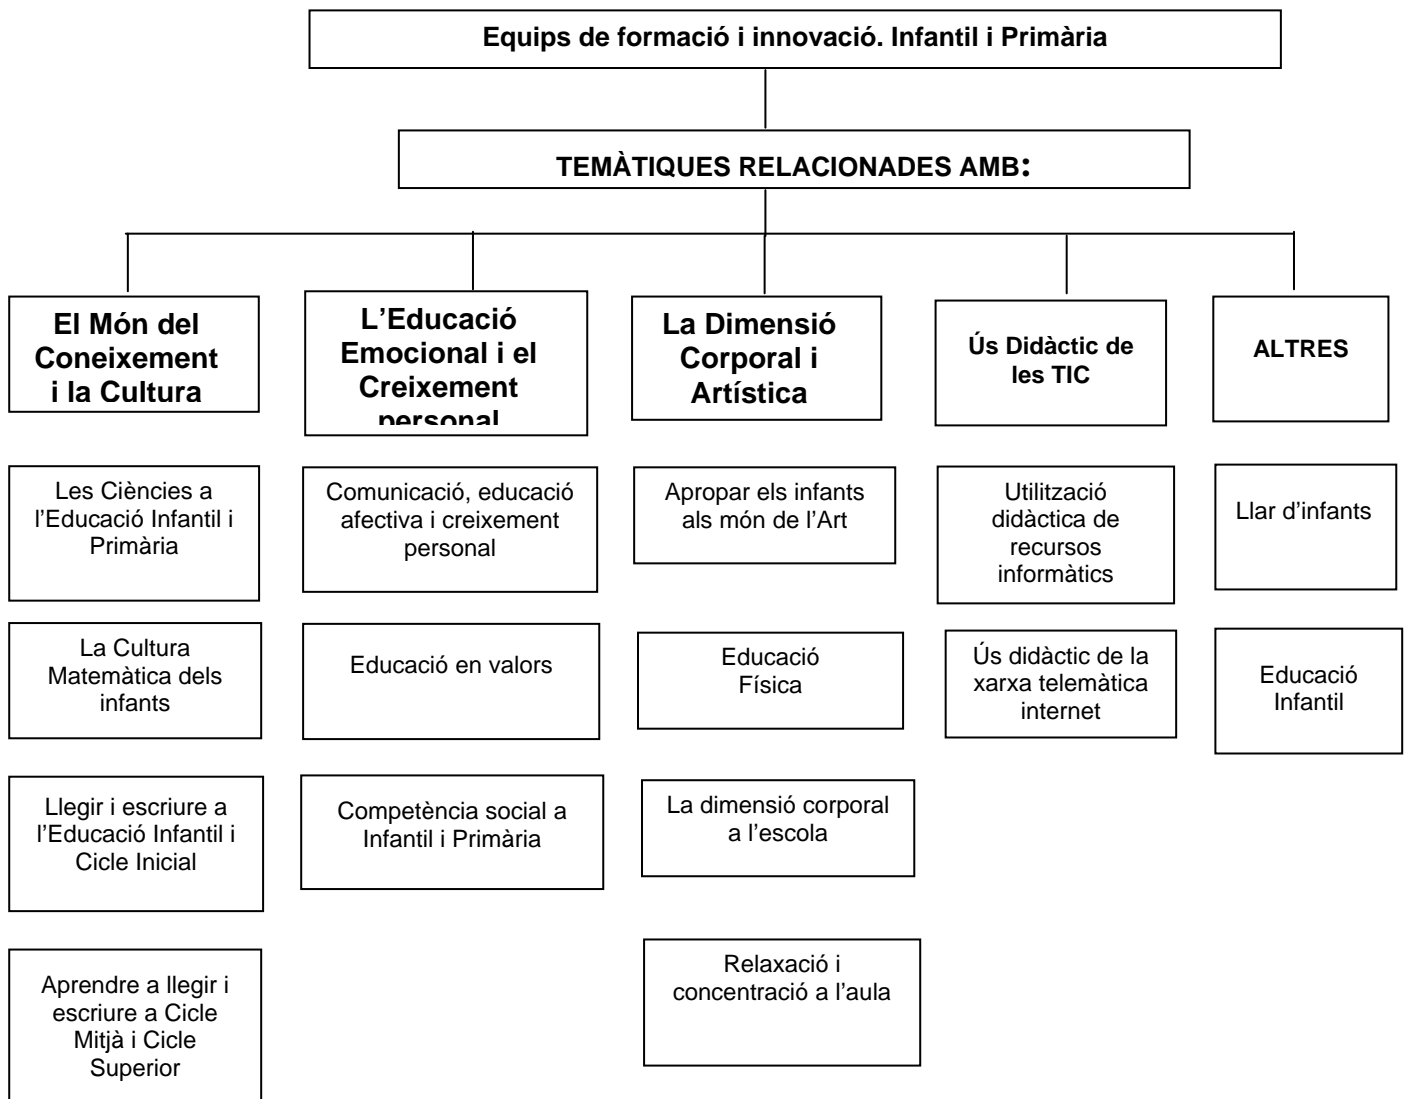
Equips de formació i innovació. Infantil i Primària

TEMÀTIQUES RELACIONADES AMB:

El Món del Coneixement i la Cultura

Les Ciències a l'Educació Infantil i Primària

La Cultura Matemàtica dels infants

Llegir i escriure a l'Educació Infantil i Cicle Inicial

Aprendre a llegir i escriure a Cicle Mitjà i Cicle Superior

L'Educació Emocional i el Creixement personal

Comunicació, educació afectiva i creixement personal

Educació en valors

Competència social a Infantil i Primària

La Dimensió Corporal i Artística

Apropar els infants als món de l'Art

Educació Física

La dimensió corporal a l'escola

Relaxació i concentració a l'aula

Ús Didàctic de les TIC

Utilització didàctica de recursos informàtics

Ús didàctic de la xarxa telemàtica internet

ALTRES

Llar d'infants

Educació Infantil